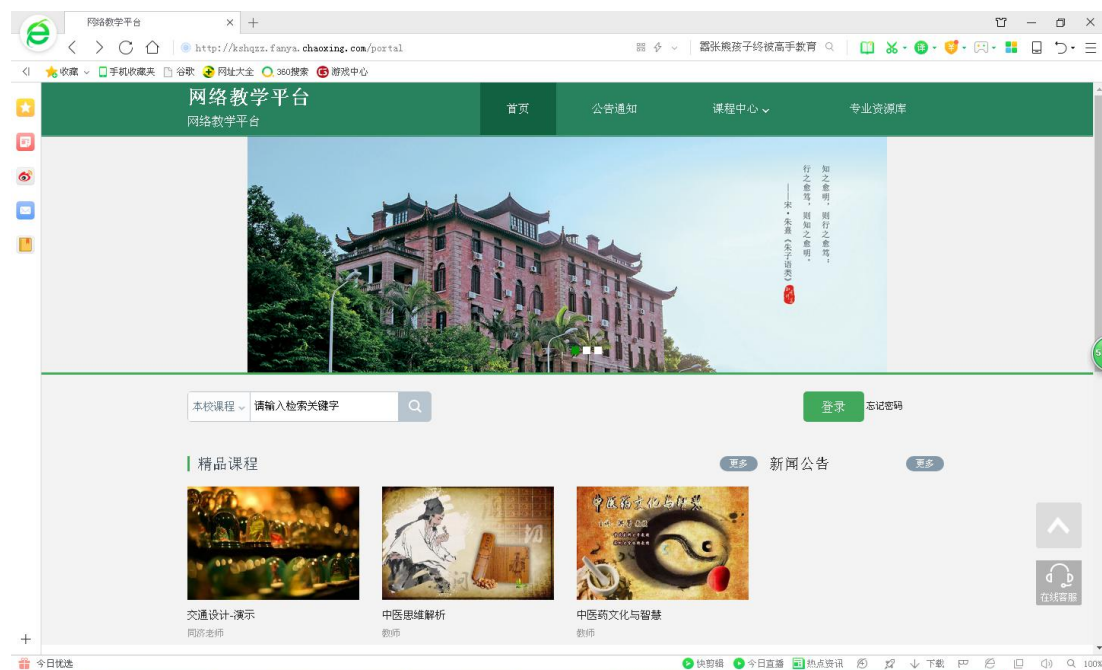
网络教学平台

http://kshqzz.fanya.chaoxing.com/portal

露张熊孩子经被高手教育

收藏 手机收藏夹 谷歌 网址大全 360搜索 游戏中心

网络教学平台
网络教学平台

首页 公告通知 课程中心 专业资源库

知之愈明，则行之愈笃；行之愈笃，则知之愈明。
——宋·朱熹《朱子语类》

本校课程 请输入检索关键字

登录 忘记密码

精品课程 更多

新闻公告 更多

中医药文化与智慧

交通设计-演示
同济老师

中医思维解析
教师

中医药文化与智慧
教师

在线客服

今日优选

快剪辑 今日直播 热点资讯 下载 100%